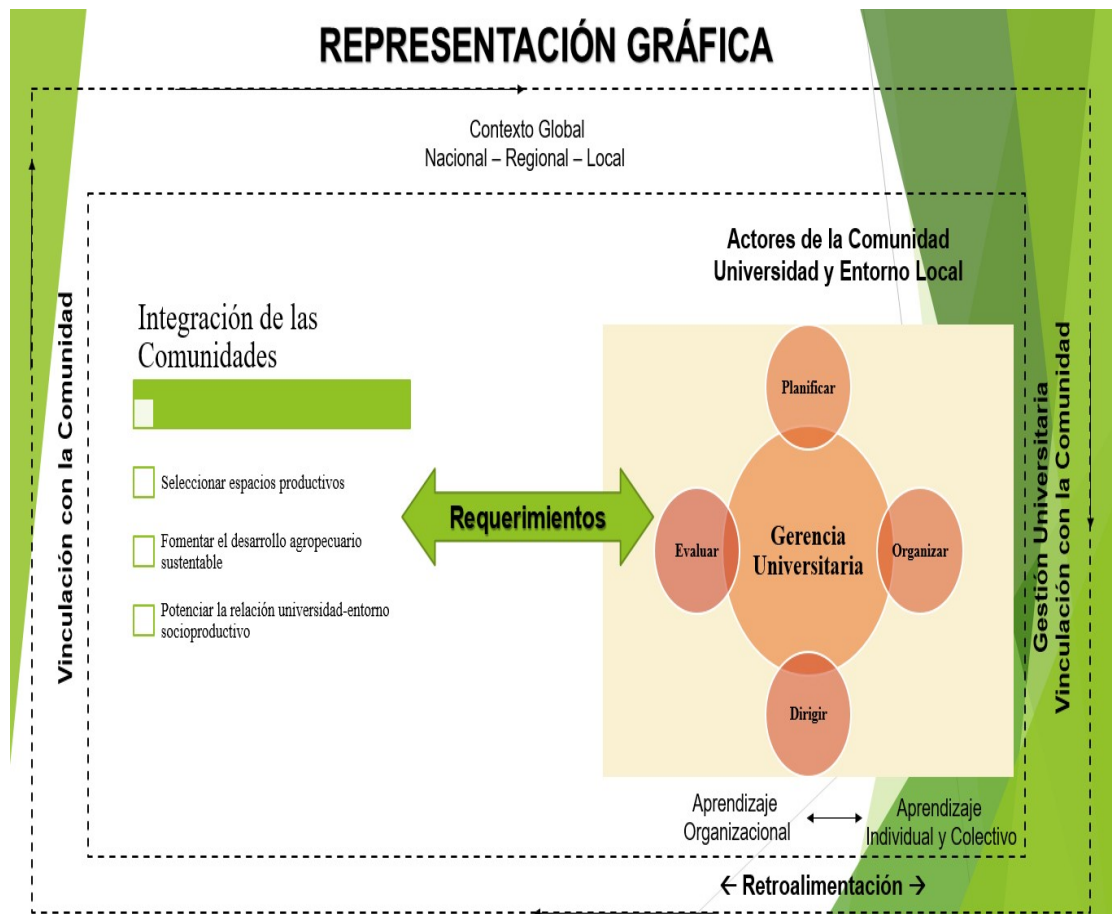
REPRESENTACIÓN GRÁFICA

Contexto Global
Nacional – Regional – Local

Vinculación con la Comunidad

Actores de la Comunidad
Universidad y Entorno Local

Integración de las Comunidades

Seleccionar espacios productivos

Fomentar el desarrollo agropecuario sustentable

Potenciar la relación universidad-entorno socioproductivo

Requerimientos

Planificar

Evaluar

Gerencia Universitaria

Organizar

Dirigir

Gestión Universitaria
Vinculación con la Comunidad

Aprendizaje Organizacional

Aprendizaje Individual y Colectivo

← Retroalimentación →